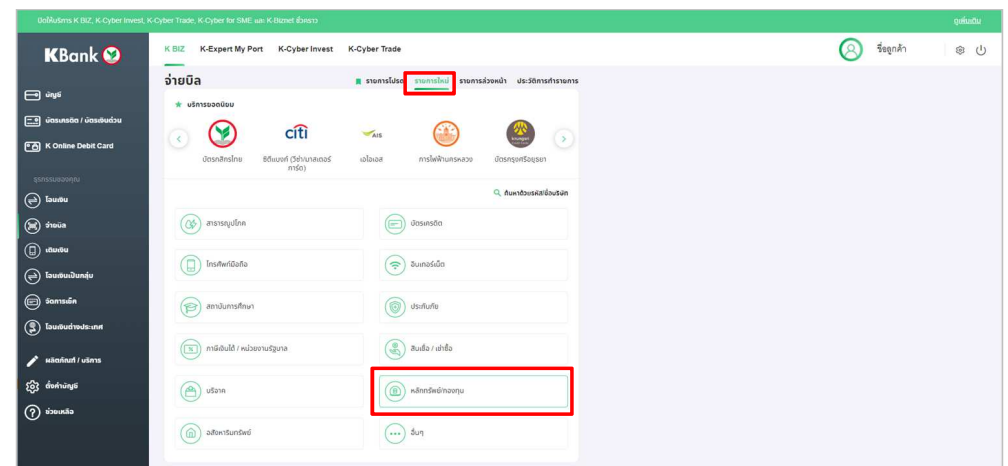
ปิดให้บริการ K BIZ, K-Cyber Invest, K-Cyber Trade, K-Cyber for SME และ K-Biznet ชั่วคราว

ดูเพิ่มเติม

KBank

K BIZ K-Expert My Port K-Cyber Invest K-Cyber Trade

ชื่อลูกค้า

บัญชี

บัตรเครดิต / บัตรเงินด่วน

K Online Debit Card

ธุรกรรมของคุณ

โอนเงิน

จ่ายบิล

เติมเงิน

โอนเงินเป็นกลุ่ม

จัดการเช็ค

โอนเงินต่างประเทศ

ผลิตภัณฑ์ / บริการ

ตั้งค่าบัญชี

ช่วยเหลือ

จ่ายบิล

รายการโปรด รายการใหม่ รายการล่วงหน้า ประวัติการทำรายการ

บริการยอดนิยม

บัตรกสิกรไทย

citi
ซิตี้แบงก์ (วีซ่า/มาสเตอร์การ์ด)

AIS
เอไอเอส

การไฟฟ้านครหลวง

บัตรกรุงศรีอยุธยา

ค้นหาด้วยรหัส/ชื่อบริษัท

สาธารณูปโภค

บัตรเครดิต

โทรศัพท์มือถือ

อินเทอร์เน็ต

สถาบันการศึกษา

ประกันภัย

ภาษีเงินได้ / หน่วยงานรัฐบาล

สินเชื่อ / เช่าซื้อ

บริจาค

หลักทรัพย์/กองทุน

อสังหาริมทรัพย์

อื่นๆ